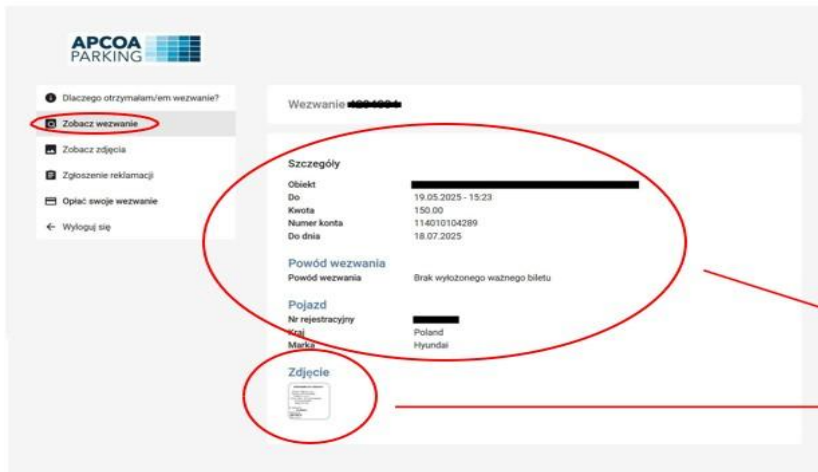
APCOA PARKING

Dlaczego otrzymałam/em wezwanie?
Zobacz wezwanie
Zobacz zdjęcia
Zgłoszenie reklamacji
Opłać swoje wezwanie
← Wyloguj się

Wezwanie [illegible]

Szczegóły

| | |
|---|---|
| Obiekt | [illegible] |
| Do | 19.05.2025 - 15:23 |
| Kwota | 150.00 |
| Numer konta | 114010104289 |
| Do dnia | 18.07.2025 |

Powód wezwania

| | |
|---|---|
| Powód wezwania | Brak wyłożonego ważnego biletu |

Pojazd

| | |
|---|---|
| Nr rejestracyjny | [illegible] |
| Kraj | Poland |
| Marka | Hyundai |

Zdjęcie